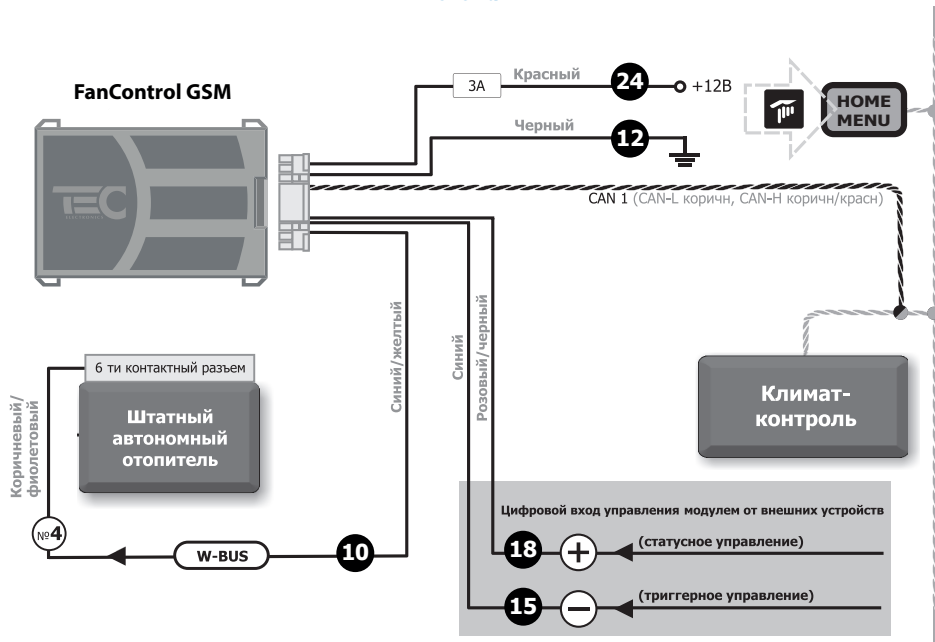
FanControl GSM

3A

Красный

24

+12В

HOME MENU

Черный

12

CAN 1 (CAN-L коричн, CAN-H коричн/красн)

6 ти контактный разъем

Штатный автономный отопитель

Коричневый/фиолетовый

№4

W-BUS

10

Синий/желтый

Синий

Розовый/черный

Климат-контроль

Цифровой вход управления модулем от внешних устройств

18

(статусное управление)

15

(триггерное управление)